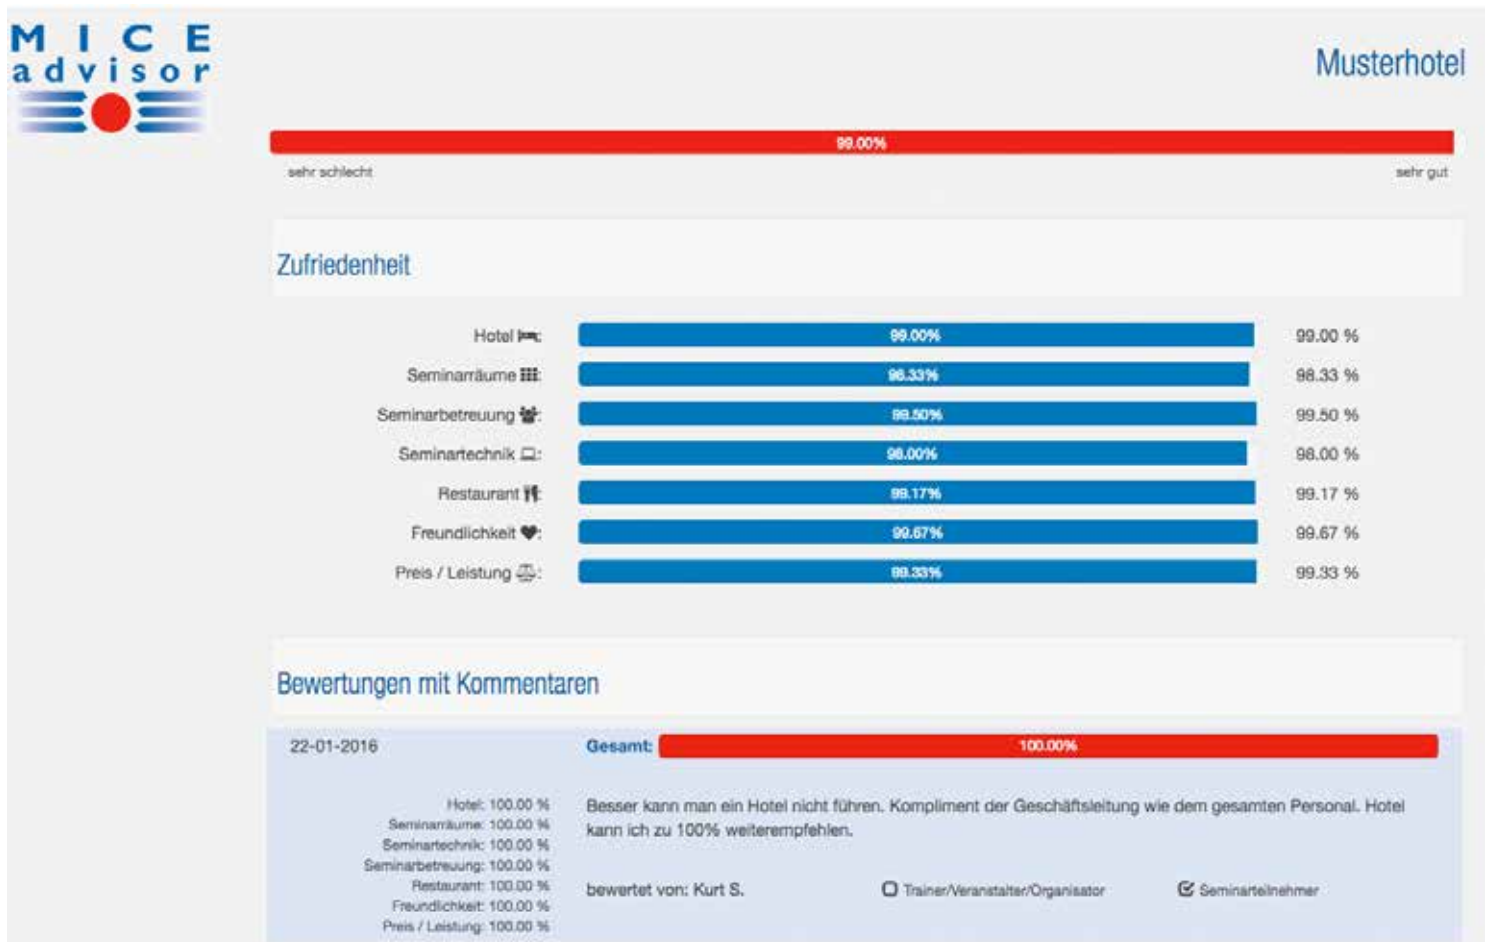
MICE advisor

Musterhotel

99.00%

sehr schlecht

sehr gut

Zufriedenheit

| | | |
|---|---|---|
| Hotel: | 99.00% | 99.00 % |
| Seminarräume: | 98.33% | 98.33 % |
| Seminarbetreuung: | 99.50% | 99.50 % |
| Seminartechnik: | 98.00% | 98.00 % |
| Restaurant: | 99.17% | 99.17 % |
| Freundlichkeit: | 99.67% | 99.67 % |
| Preis / Leistung: | 99.33% | 99.33 % |

Bewertungen mit Kommentaren

22-01-2016

Gesamt: 100.00%

Hotel: 100.00 %
Seminarräume: 100.00 %
Seminartechnik: 100.00 %
Seminarbetreuung: 100.00 %
Restaurant: 100.00 %
Freundlichkeit: 100.00 %
Preis / Leistung: 100.00 %

Besser kann man ein Hotel nicht führen. Kompliment der Geschäftsleitung wie dem gesamten Personal. Hotel kann ich zu 100% weiterempfehlen.

bewertet von: Kurt S.

Trainer/Veranstalter/Organisator

Seminarteilnehmer